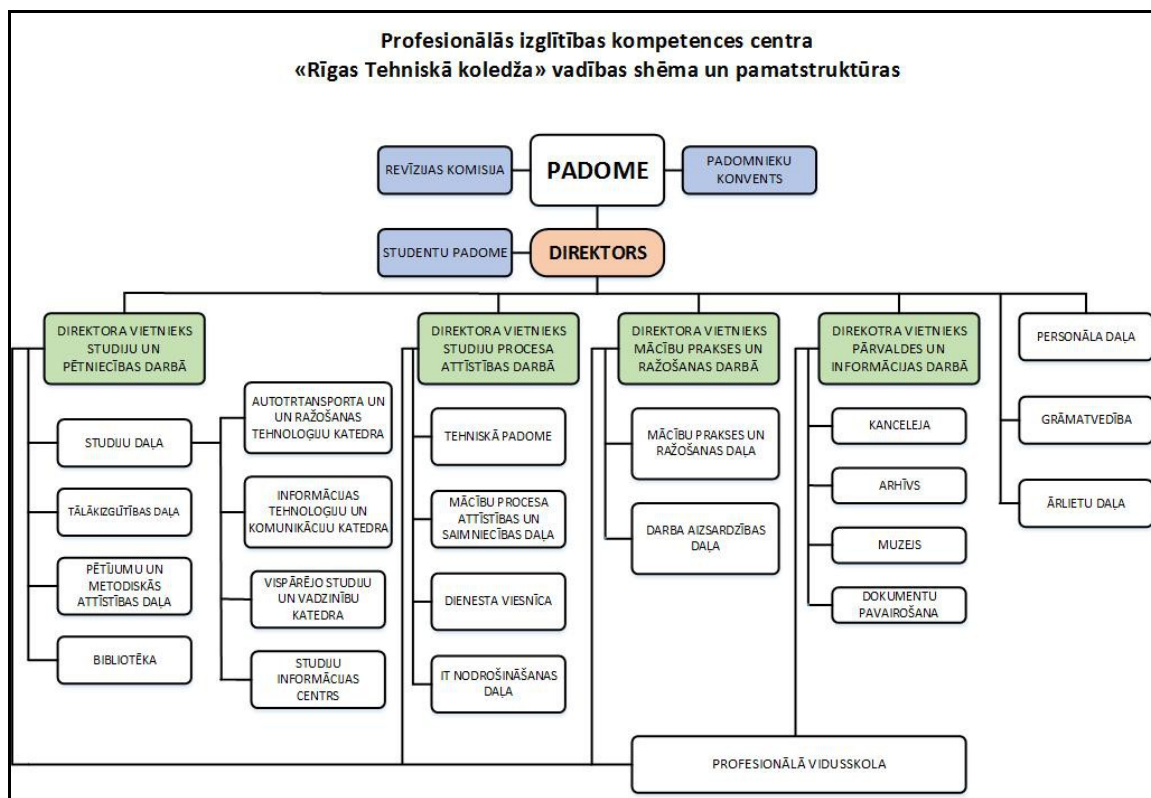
Profesionālās izglītības kompetences centra
«Rīgas Tehniskā koledža» vadības shēma un pamatstruktūras

REVĪZIJAS KOMISIJA

PADOME

PADOMNIEKU KONVENTS

STUDENTU PADOME

DIREKTORS

DIREKTORA VIETNIEKS STUDIJU UN PĒTNIECĪBAS DARBĀ

STUDIJU DAĻA

TĀLĀKIZGLĪTĪBAS DAĻA

PĒTĪJUMU UN METODISKĀS ATTĪSTĪBAS DAĻA

BIBLIOTĒKA

AUTOTRTANSPORTA UN UN RAŽOŠANAS TEHNOLOĢIJU KATEDRA

INFORMĀCIJAS TEHNOLOĢIJU UN KOMUNIKĀCIJU KATEDRA

VISPĀRĒJO STUDIJU UN VADZINĪBU KATEDRA

STUDIJU INFORMĀCIJAS CENTRS

DIREKTORA VIETNIEKS STUDIJU PROCESA ATTĪSTĪBAS DARBĀ

TEHNISKĀ PADOME

MĀCĪBU PROCESA ATTĪSTĪBAS UN SAIMNIECĪBAS DAĻA

DIENESTA VIESNĪCA

IT NODROŠINĀŠANAS DAĻA

DIREKTORA VIETNIEKS MĀCĪBU PRAKSES UN RAŽOŠANAS DARBĀ

MĀCĪBU PRAKSES UN RAŽOŠANAS DAĻA

DARBA AIZSARDZĪBAS DAĻA

DIREKOTRA VIETNIEKS PĀRVALDES UN INFORMĀCIJAS DARBĀ

KANCELEJA

ARHĪVS

MUZEJS

DOKUMENTU PAVAIROŠANA

PERSONĀLA DAĻA

GRĀMATVEDĪBA

ĀRLIETU DAĻA

PROFESIONĀLĀ VIDUSSKOLA